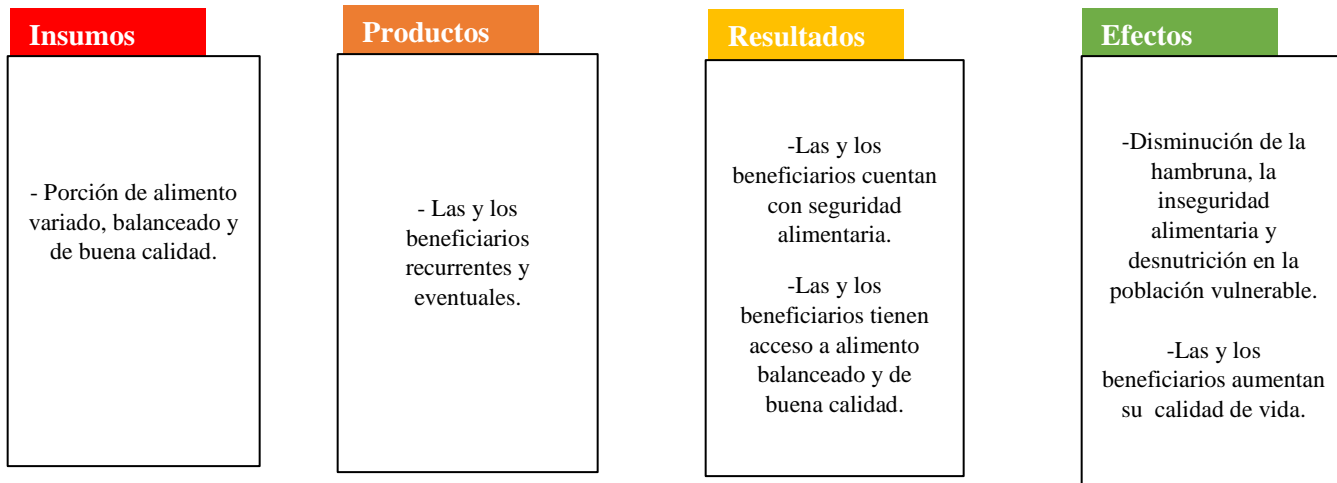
Insumos

- Porción de alimento variado, balanceado y de buena calidad.

Productos

- Las y los beneficiarios recurrentes y eventuales.

Resultados

-Las y los beneficiarios cuentan con seguridad alimentaria.

-Las y los beneficiarios tienen acceso a alimento balanceado y de buena calidad.

Efectos

-Disminución de la hambruna, la inseguridad alimentaria y desnutrición en la población vulnerable.

-Las y los beneficiarios aumentan su calidad de vida.